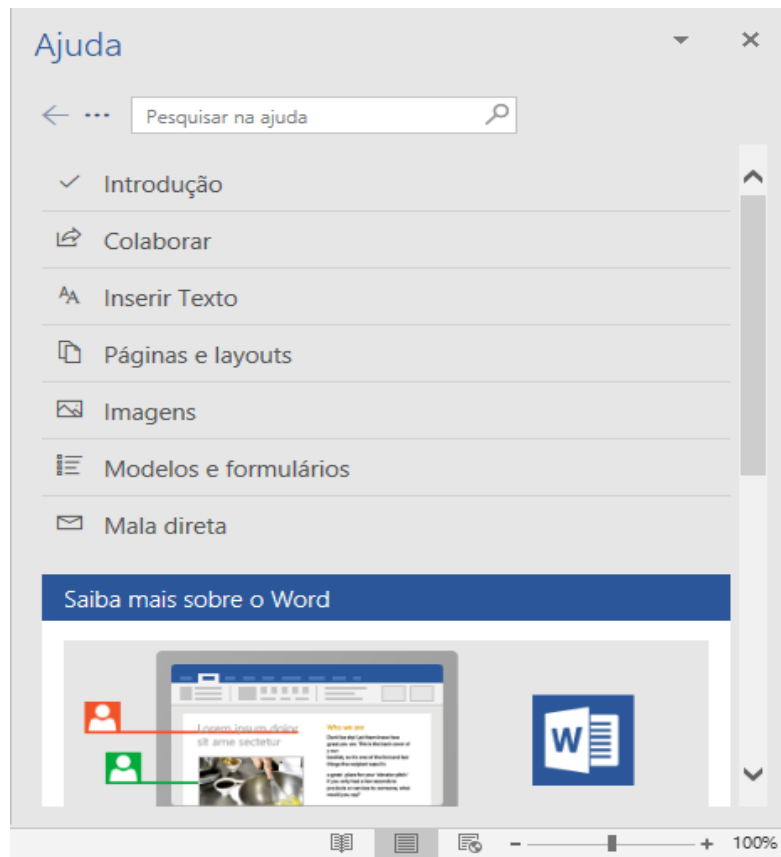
Ajuda

Pesquisar na ajuda

Introdução

Colaborar

Inserir Texto

Páginas e layouts

Imagens

Modelos e formulários

Mala direta

Saiba mais sobre o Word

Lorem ipsum dolor sit ame sectetur

Who we are

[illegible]

W

100%